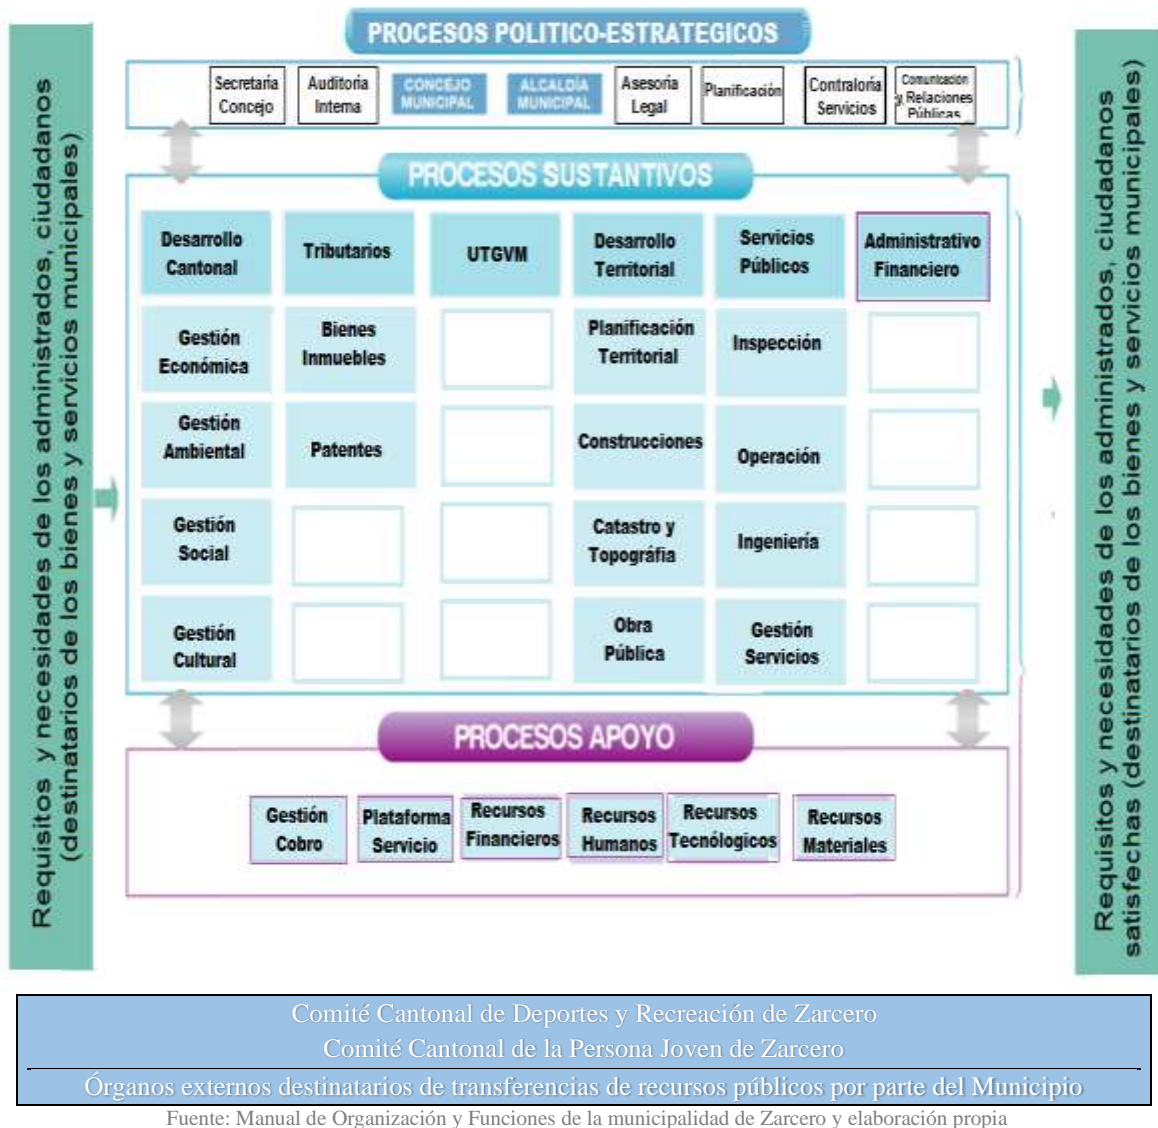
Requisitos y necesidades de los administrados, ciudadanos (destinatarios de los bienes y servicios municipales)

PROCESOS POLITICO-ESTRATEGICOS

Secretaría Concejo
Auditoría Interna
CONCEJO MUNICIPAL
ALCALDÍA MUNICIPAL
Asesoría Legal
Planificación
Contraloría Servicios
Comunicación y Relaciones Públicas

PROCESOS SUSTANTIVOS

| Desarrollo Cantonal | Tributarios | UTGVM | Desarrollo Territorial | Servicios Públicos | Administrativo Financiero |
|---|---|---|---|---|---|
| Gestión Económica | Bienes Inmuebles | | Planificación Territorial | Inspección | |
| Gestión Ambiental | Patentes | | Construcciones | Operación | |
| Gestión Social | | | Catastro y Topografía | Ingeniería | |
| Gestión Cultural | | | Obra Pública | Gestión Servicios | |

PROCESOS APOYO

Gestión Cobro
Plataforma Servicio
Recursos Financieros
Recursos Humanos
Recursos Tecnológicos
Recursos Materiales

Requisitos y necesidades de los administrados, ciudadanos satisfechas (destinatarios de los bienes y servicios municipales)

Comité Cantonal de Deportes y Recreación de Zarcero
Comité Cantonal de la Persona Joven de Zarcero
Órganos externos destinatarios de transferencias de recursos públicos por parte del Municipio

Fuente: Manual de Organización y Funciones de la municipalidad de Zarcero y elaboración propia